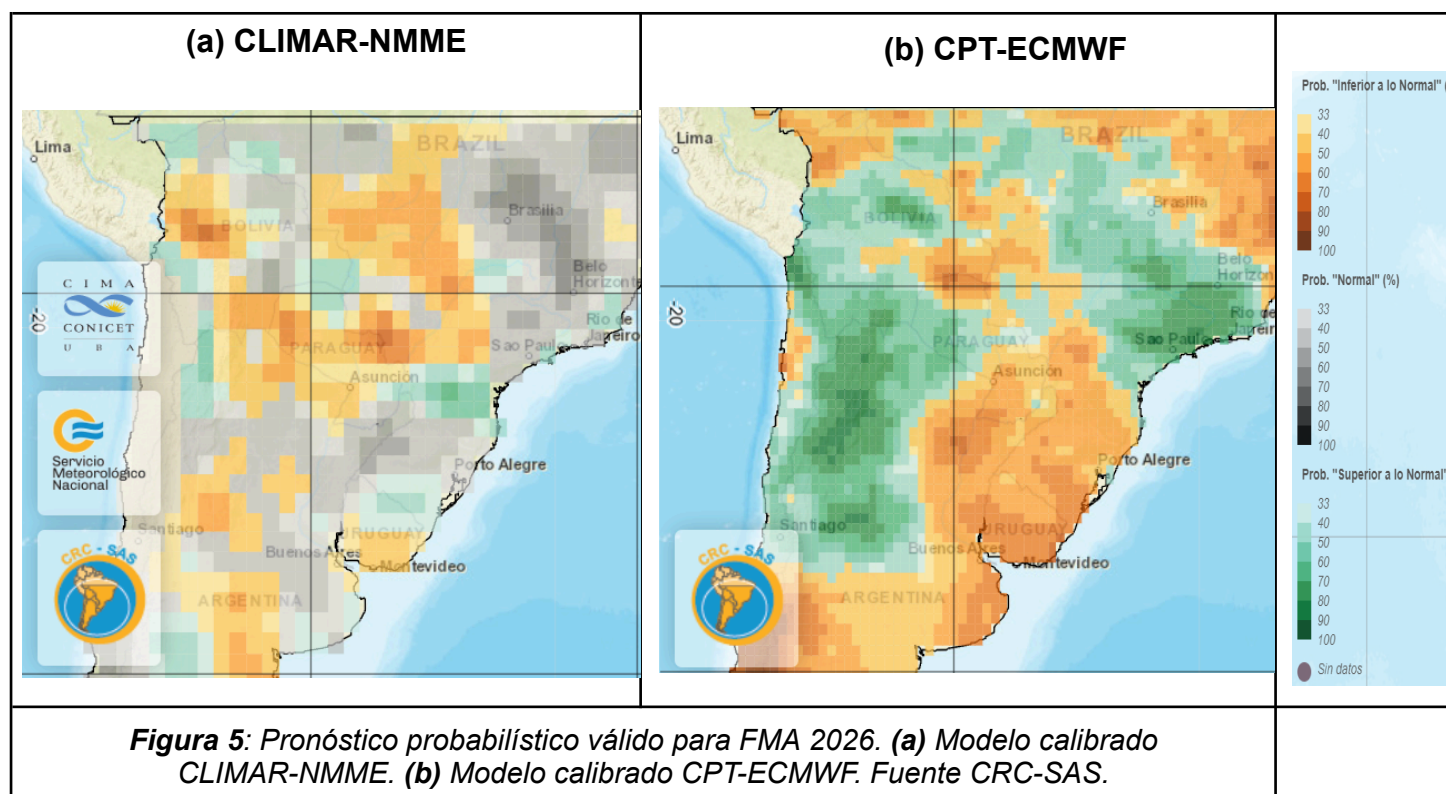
(a) CLIMAR-NMME

Lima
BRAZIL
Brasilia
BOLIVIA
Belo Horizont
-20
CIMA
CONICET
UBA
Rio de Janeiro
PARAGUAY
Sao Paulo
Asunción
Servicio Meteorológico Nacional
Porto Alegre
Santiago
URUGUAY
Buenos Aires
Montevideo
CRC - SAS
ARGENTINA

(b) CPT-ECMWF

Lima
BRAZIL
Brasilia
BOLIVIA
Belo Horizon
-20
Rio de Janeir
PARAGUAY
Sao Paulo
Asunción
Porto Alegre
Santiago
URUGUAY
Buenos Aires
Montevideo
CRC - SAS
ARGENTINA

Prob. "Inferior a lo Normal" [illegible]
33
40
50
60
70
80
90
100
Prob. "Normal" (%)
33
40
50
60
70
80
90
100
Prob. "Superior a lo Normal" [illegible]
33
40
50
60
70
80
90
100
Sin datos

*Figura 5*: Pronóstico probabilístico válido para FMA 2026. **(a)** Modelo calibrado CLIMAR-NMME. **(b)** Modelo calibrado CPT-ECMWF. Fuente CRC-SAS.